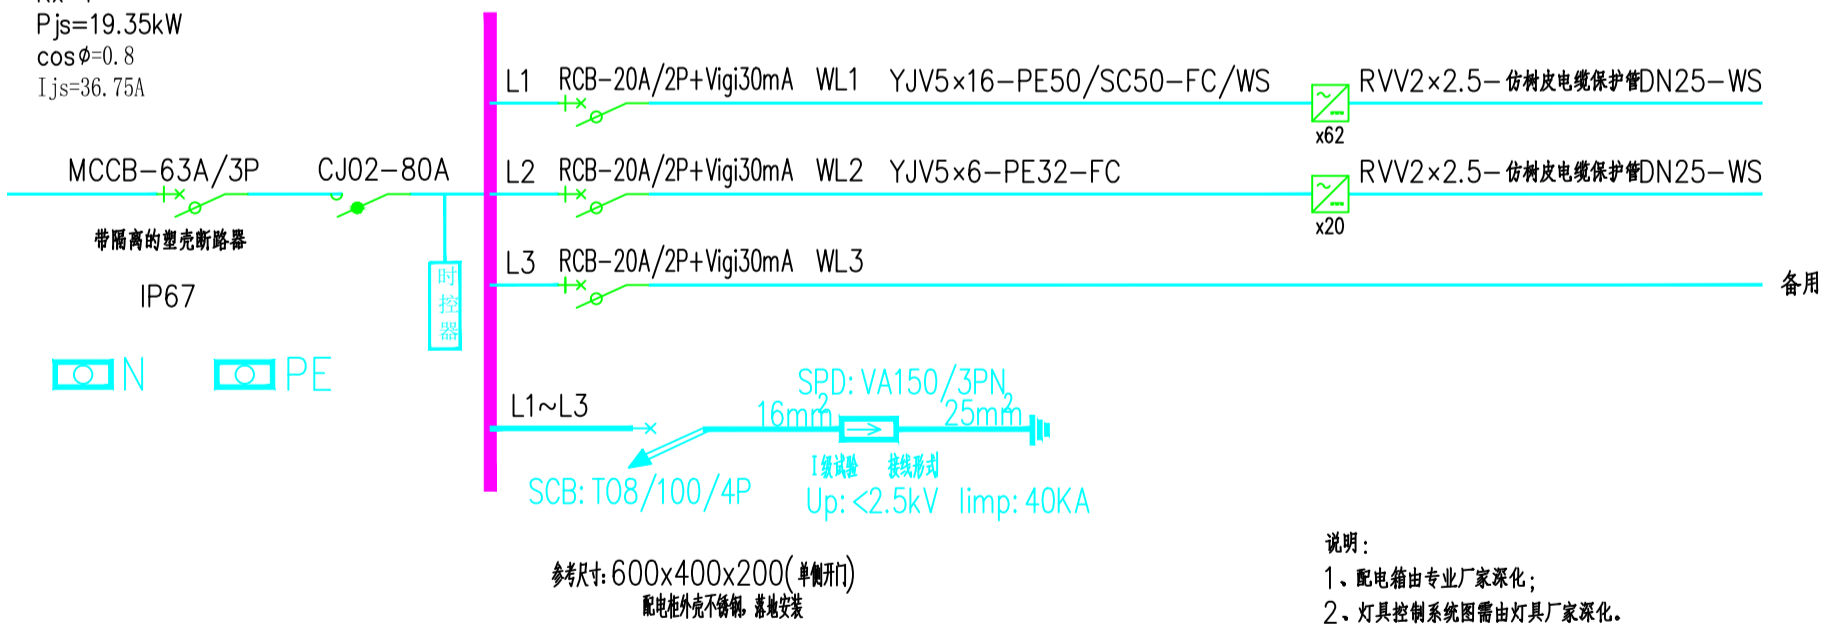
Pjs=19.35kW
cosϕ=0.8
Ijs=36.75A

L1 RCB-20A/2P+Vigi30mA WL1 YJV5×16-PE50/SC50-FC/WS
RVV2×2.5-仿树皮电缆保护管DN25-WS
x62

MCCB-63A/3P CJ02-80A
L2 RCB-20A/2P+Vigi30mA WL2 YJV5×6-PE32-FC
RVV2×2.5-仿树皮电缆保护管DN25-WS
x20

带隔离的塑壳断路器

L3 RCB-20A/2P+Vigi30mA WL3
备用

IP67

时控器

N PE

L1~L3
SPD: VA150/3PN
16mm2 25mm2
I级试验 接线形式
SCB: T08/100/4P
Up: <2.5kV limp: 40KA

参考尺寸: 600x400x200(单侧开门)
配电柜外壳不锈钢, 落地安装

说明:
1、配电箱由专业厂家深化;
2、灯具控制系统图需由灯具厂家深化.